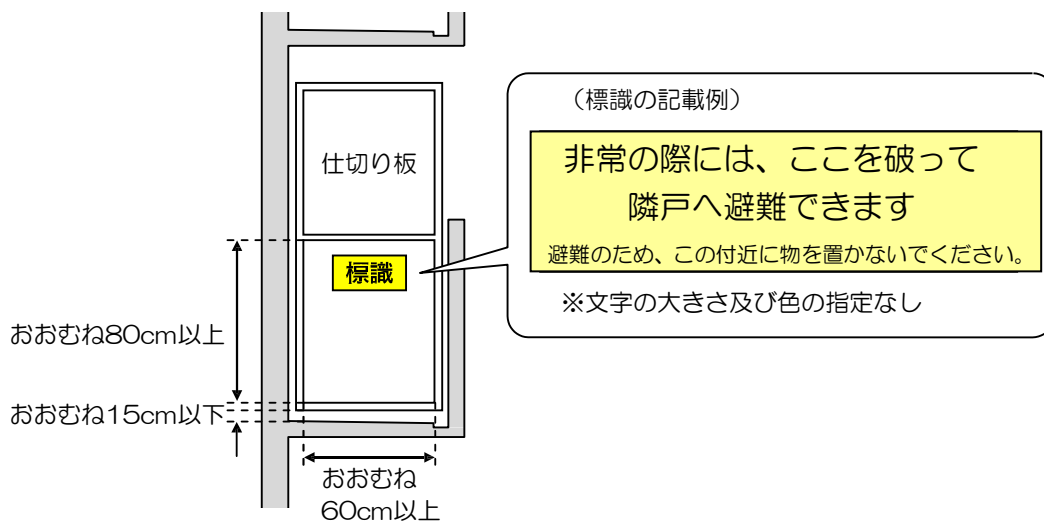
（標識の記載例）

非常の際には、ここを破って
隣戸へ避難できます

避難のため、この付近に物を置かないでください。

※文字の大きさ及び色の指定なし

仕切り板

標識

おおむね80cm以上

おおむね15cm以下

おおむね
60cm以上